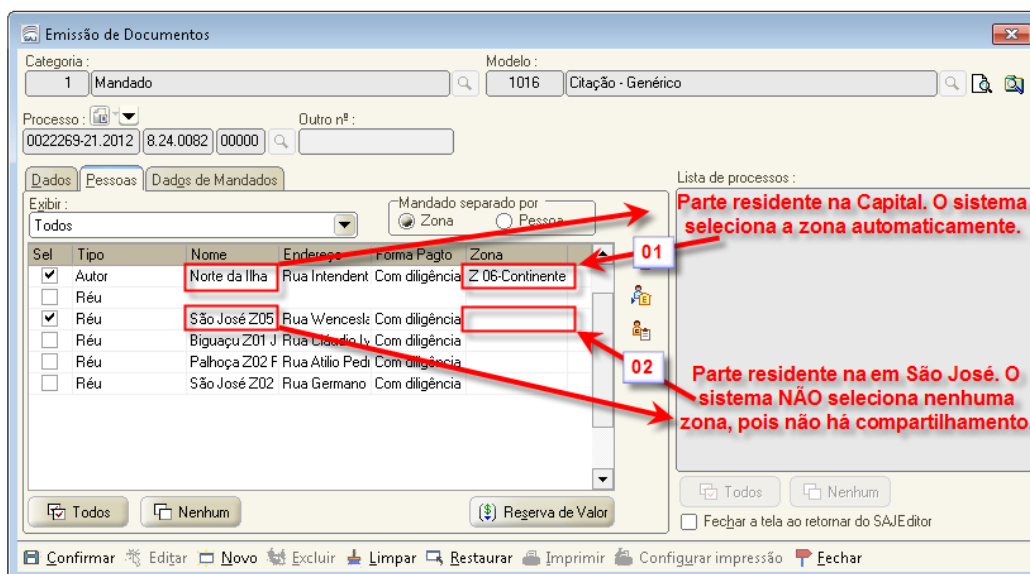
Emissão de Documentos

Categoria :
1 Mandado

Modelo :
1016 Citação - Genérico

Processo :
0022269-21.2012 8.24.0082 00000

Outro nº :

Dados Pessoas Dados de Mandados

Exibir :
Todos

Mandado separado por
Zona Pessoa

| Sel | Tipo | Nome | Endereço | Forma Pagto | Zona |
|---|---|---|---|---|---|
| ✔ | Autor | Norte da Ilha | Rua Intendent | Com diligência | Z 06-Continente |
| | Réu | | | | |
| ✔ | Réu | São José Z05 | Rua Wencesla | Com diligência | |
| | Réu | Biguaçu Z01 J | Rua Cláudio I | Com diligência | |
| | Réu | Palhoça Z02 F | Rua Atilio Pedi | Com diligência | |
| | Réu | São José Z02 | Rua Germano | Com diligência | |

Todos Nenhum Reserva de Valor

Lista de processos :

Parte residente na Capital. O sistema seleciona a zona automaticamente.

01

02

Parte residente na em São José. O sistema NÃO seleciona nenhuma zona, pois não há compartilhamento

Todos Nenhum

Fechar a tela ao retornar do SAJEditor

Confirmar Editar Novo Excluir Limpar Restaurar Imprimir Configurar impressão Fechar